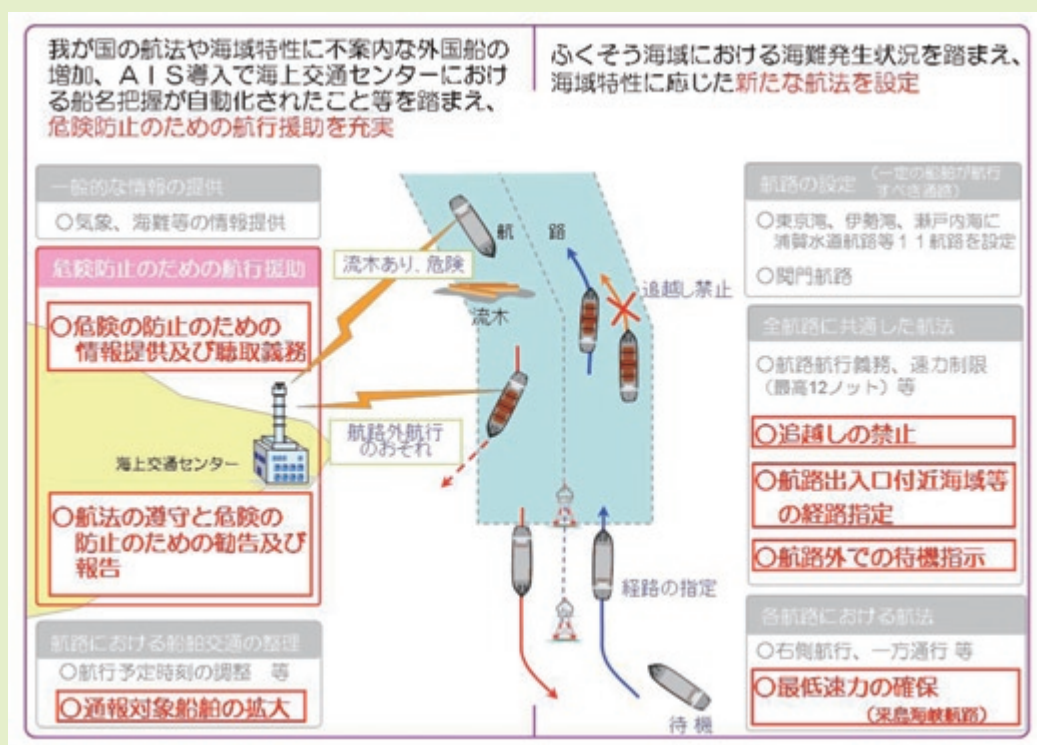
我が国の航法や海域特性に不案内な外国船の増加、ＡＩＳ導入で海上交通センターにおける船名把握が自動化されたこと等を踏まえ、危険防止のための航行援助を充実

ふくそう海域における海難発生状況を踏まえ、海域特性に応じた新たな航法を設定

一般的な情報の提供

○気象、海難等の情報提供

危険防止のための航行援助

○危険の防止のための情報提供及び聴取義務

○航法の遵守と危険の防止のための勧告及び報告

航路における船舶交通の整理

○航行予定時刻の調整　等

○通報対象船舶の拡大

流木あり、危険

流木

航　路

追越し禁止

航路外航行のおそれ

海上交通センター

経路の指定

待　機

航路の設定（一定の船舶が航行すべき通路）

○東京湾、伊勢湾、瀬戸内海に浦賀水道航路等１１航路を設定

○関門航路

全航路に共通した航法

○航路航行義務、速力制限（最高12ノット）等

○追越しの禁止

○航路出入口付近海域等の経路指定

○航路外での待機指示

各航路における航法

○右側航行、一方通行 等

○最低速力の確保（来島海峡航路）